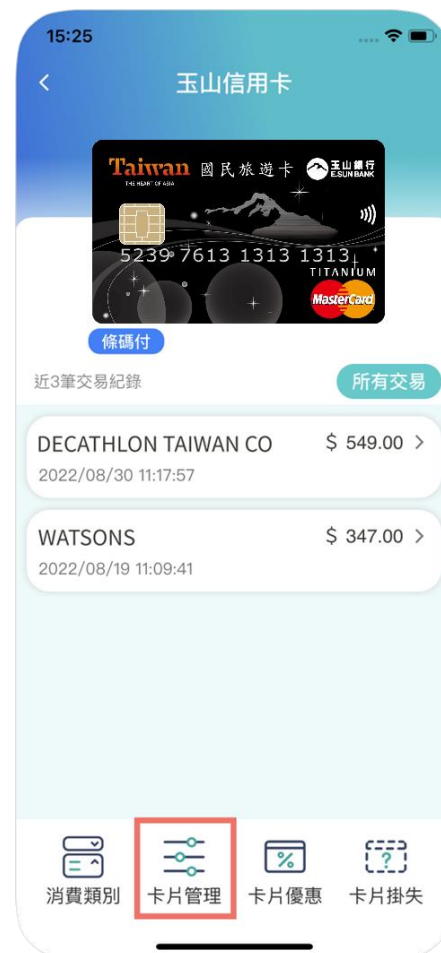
15:25

<

玉山信用卡

Taiwan
THE HEART OF ASIA
國民旅遊卡
玉山銀行
E.SUN BANK

5239 7613 1313 1313
TITANIUM
MasterCard

條碼付

近3筆交易紀錄

所有交易

DECATHLON TAIWAN CO
$ 549.00 >
2022/08/30 11:17:57

WATSONS
$ 347.00 >
2022/08/19 11:09:41

消費類別
卡片管理
卡片優惠
卡片掛失